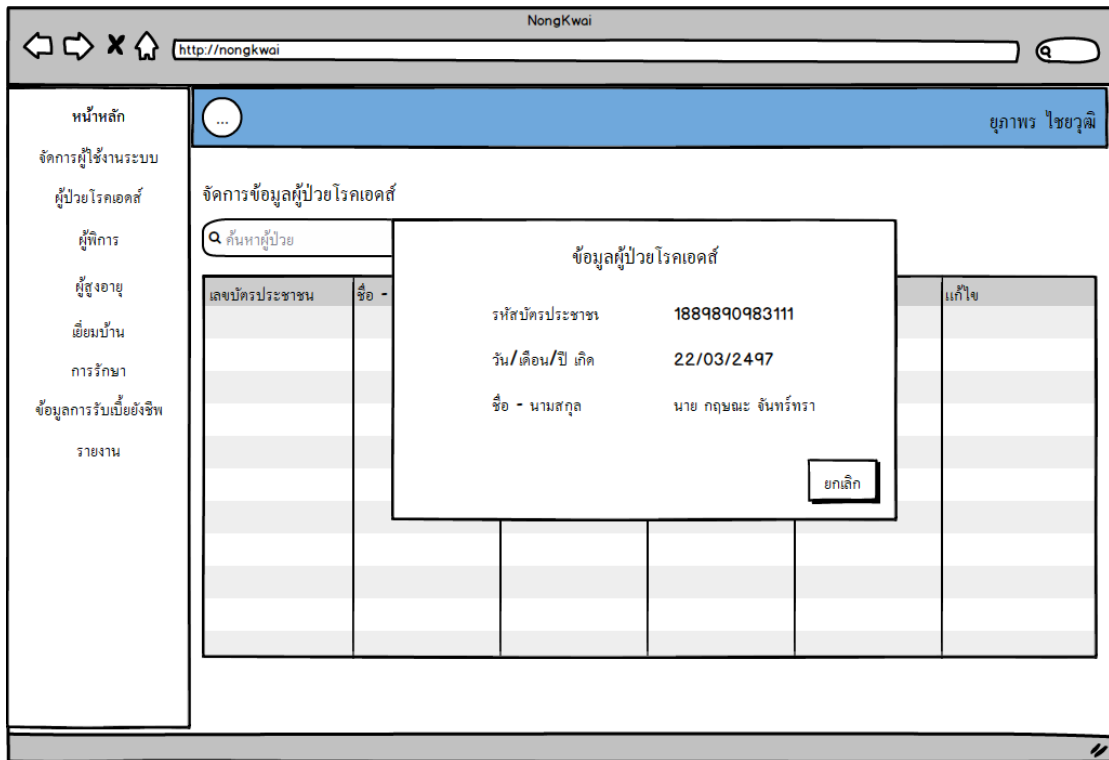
NongKwai

http://nongkwai

หน้าหลัก
จัดการผู้ใช้งานระบบ
ผู้ป่วยโรคเอดส์
ผู้พิการ
ผู้สูงอายุ
เยี่ยมบ้าน
การรักษา
ข้อมูลการรับเบี้ยยังชีพ
รายงาน

...

ยุภาพร ไชยวุฒิ

จัดการข้อมูลผู้ป่วยโรคเอดส์

ค้นหาผู้ป่วย

| เลขบัตรประชาชน | ชื่อ - | | | แก้ไข |
|---|---|---|---|---|

ข้อมูลผู้ป่วยโรคเอดส์

รหัสบัตรประชาชน 1889890983111

วัน/เดือน/ปี เกิด 22/03/2497

ชื่อ - นามสกุล นาย กฤษณะ จันทร์ทรา

ยกเลิก